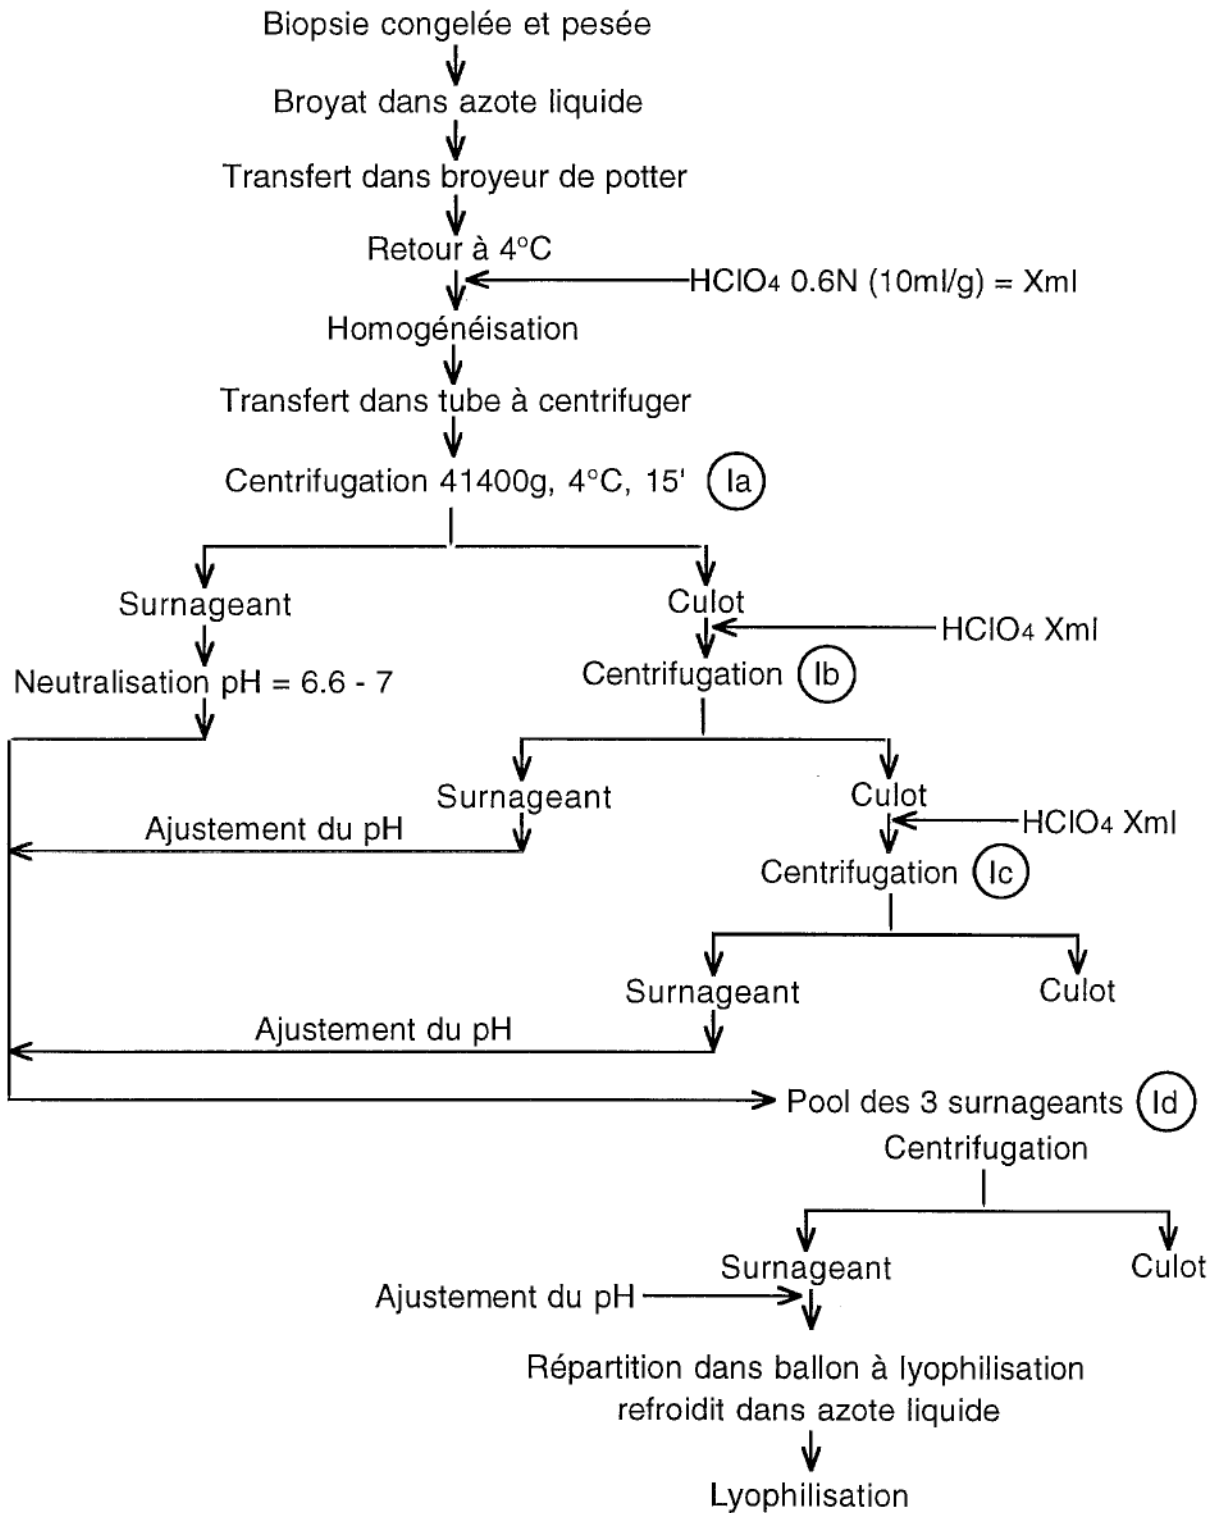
Biopsie congelée et pesée

Broyat dans azote liquide

Transfert dans broyeur de potter

Retour à 4°C

$HClO_4$ 0.6N (10ml/g) = Xml

Homogénéisation

Transfert dans tube à centrifuger

Centrifugation 41400g, 4°C, 15' Ia

Surnageant

Culot

$HClO_4$ Xml

Neutralisation pH = 6.6 - 7

Centrifugation Ib

Surnageant

Culot

$HClO_4$ Xml

Ajustement du pH

Centrifugation Ic

Surnageant

Culot

Ajustement du pH

Pool des 3 surnageants Id

Centrifugation

Surnageant

Culot

Ajustement du pH

Répartition dans ballon à lyophilisation refroidit dans azote liquide

Lyophilisation